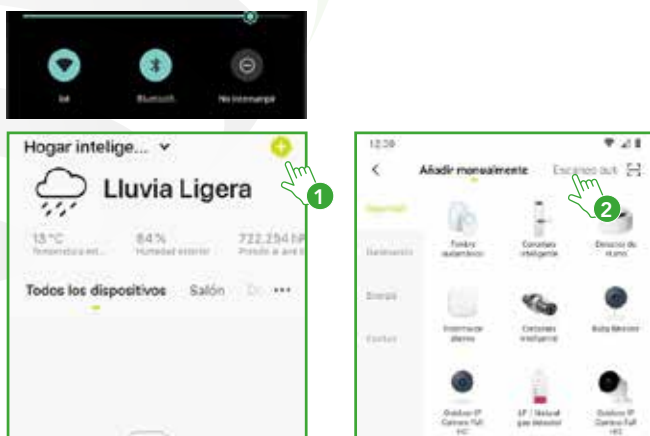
Bluetooth
No interrumpir

Hogar intelige...
Lluvia Ligera
13 °C
84 %
722.254 hPa
Todos los dispositivos
Salón
1

12:30
Añadir manualmente
Escaneo aut.
2
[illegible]
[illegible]
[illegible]
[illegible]
Timbre audiovideo
Cerradura inteligente
Detector de humo
Interruptor alarma
Cerradura inteligente
Baby Monitor
Outdoor IP Camera Full HD
LP / Natural gas detector
Outdoor IP Camera Full HD